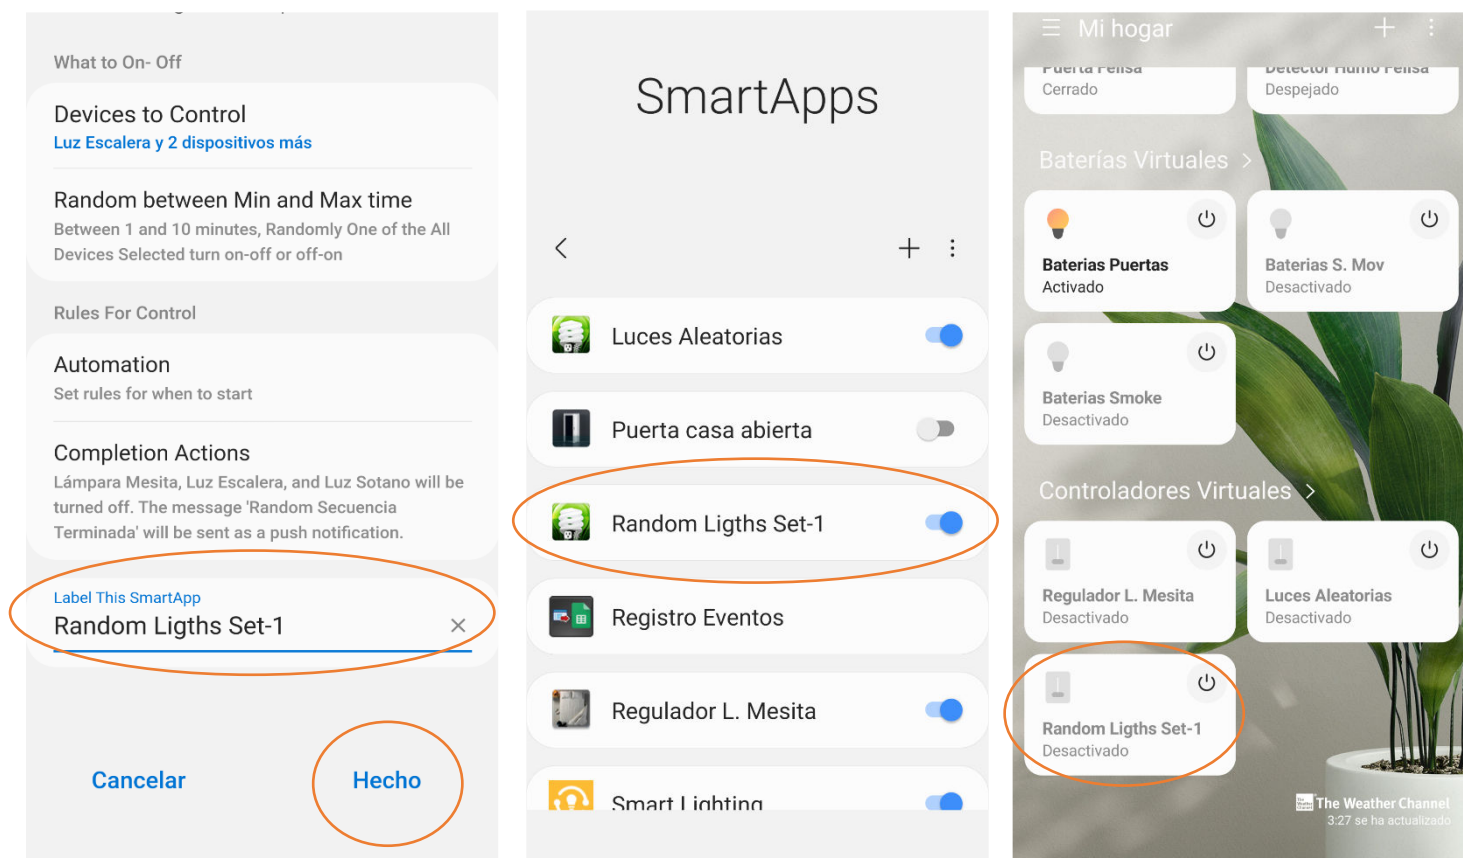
What to On- Off

Devices to Control
Luz Escalera y 2 dispositivos más

Random between Min and Max time
Between 1 and 10 minutes, Randomly One of the All Devices Selected turn on-off or off-on

Rules For Control

Automation
Set rules for when to start

Completion Actions
Lámpara Mesita, Luz Escalera, and Luz Sotano will be turned off. The message 'Random Secuencia Terminada' will be sent as a push notification.

Label This SmartApp
Random Ligths Set-1

Cancelar
Hecho

SmartApps

Luces Aleatorias

Puerta casa abierta

Random Ligths Set-1

Registro Eventos

Regulador L. Mesita

Smart Lighting

Mi hogar

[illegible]
Cerrado

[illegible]
Despejado

Baterías Virtuales

Baterias Puertas
Activado

Baterias S. Mov
Desactivado

Baterias Smoke
Desactivado

Controladores Virtuales

Regulador L. Mesita
Desactivado

Luces Aleatorias
Desactivado

Random Ligths Set-1
Desactivado

The Weather Channel
3:27 se ha actualizado